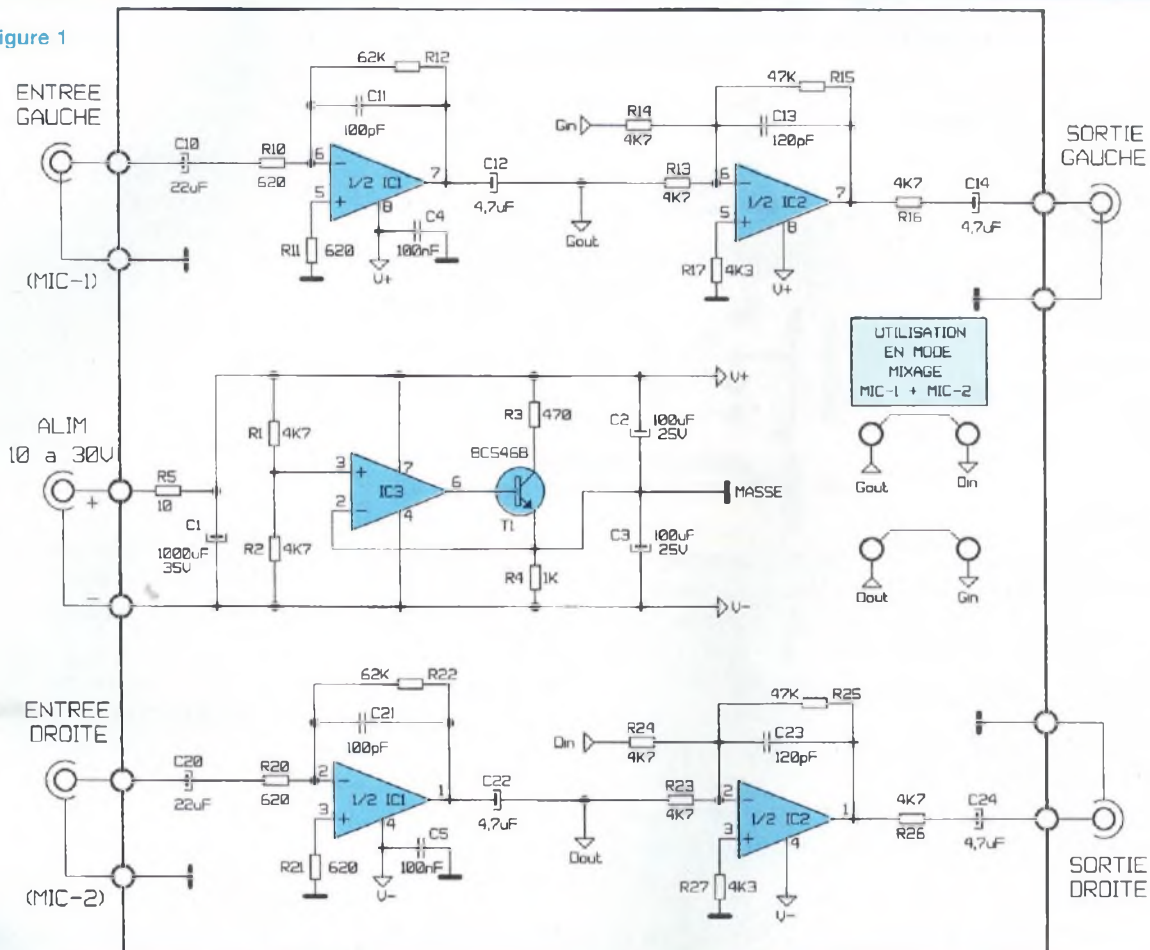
igure 1

ENTREE GAUCHE

C10 22uF R10 620 62K R12 C11 100pF 6 5 1/2 IC1 7 8 C4 100nF R11 620 V+

(MIC-1)

C12 4,7uF Gout Gin R14 4K7 R13 4K7 47K R15 C13 120pF 6 5 1/2 IC2 7 8 R17 4K3 V+ 4K7 R16 C14 4,7uF

SORTIE GAUCHE

UTILISATION EN MODE MIXAGE MIC-1 + MIC-2

Gout Din

Dout Gin

ALIM 10 a 30V

+ R5 10 C1 1000uF 35V R1 4K7 R2 4K7 3 2 IC3 7 4 6 BC546B T1 R3 470 R4 1K C2 100uF 25V C3 100uF 25V V+ MASSE V- −

ENTREE DROITE

C20 22uF R20 620 62K R22 C21 100pF 2 3 1/2 IC1 1 4 C5 100nF R21 620 V-

(MIC-2)

C22 4,7uF Dout Din R24 4K7 R23 4K7 47K R25 C23 120pF 2 3 1/2 IC2 1 4 R27 4K3 V- 4K7 R26 C24 4,7uF

SORTIE DROITE